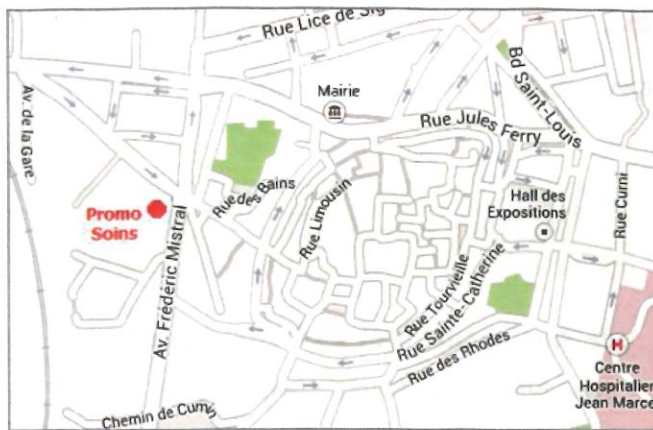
Rue Lice de Sig
Bd Saint-Louis
Mairie
Av. de la Gare
Rue Jules Ferry
Rue des Bains
Promo Soins
Rue Limousin
Hall des Expositions
Av. Frédéric Mistral
Rue Cumi
Rue Tourville
Rue Sainte-Catherine
Rue des Rhodes
H
Centre Hospitalier Jean Marce
Chemin de Cum